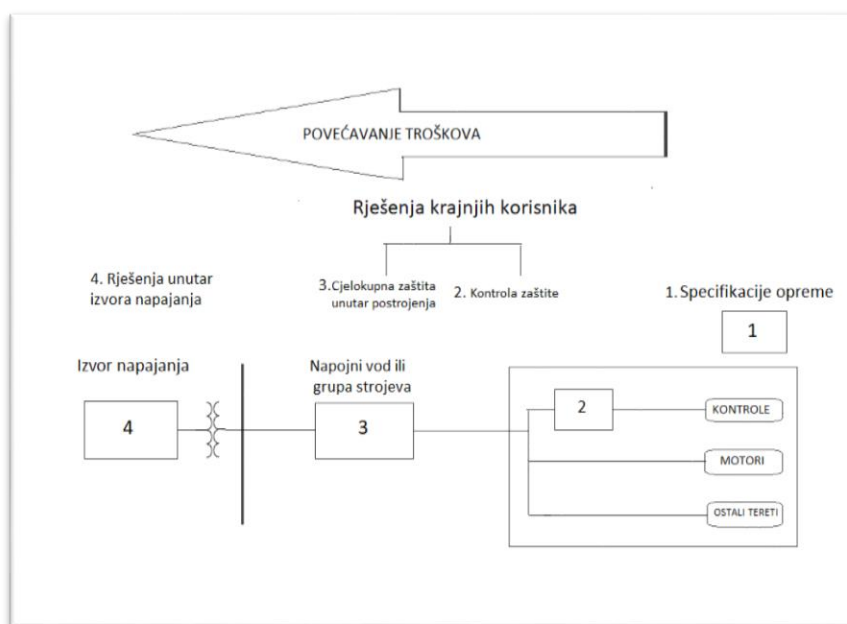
POVEĆAVANJE TROŠKOVA

Rješenja krajnjih korisnika

4. Rješenja unutar izvora napajanja

3.Cjelokupna zaštita unutar postrojenja

2. Kontrola zaštite

1. Specifikacije opreme

1

Izvor napajanja

Napojni vod ili grupa strojeva

4

3

2

KONTROLE

MOTORI

OSTALI TERETI